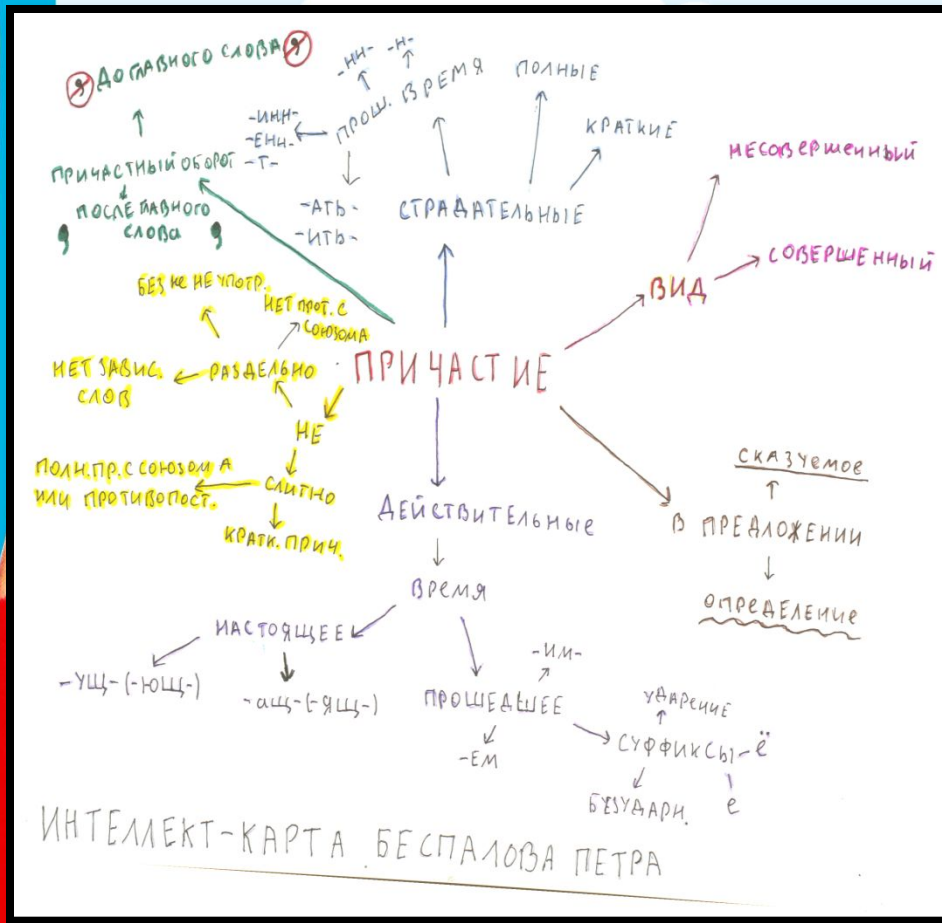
, ДО ГЛАВНОГО СЛОВА ,

ПРИЧАСТНЫЙ ОБОРОТ
ПОСЛЕ ГЛАВНОГО СЛОВА
, ,

-НН- -Н-
-ИНН-
-ЕНН-
-Т-
ПРОШ. ВРЕМЯ
-АТЬ-
-ИТЬ-
СТРАДАТЕЛЬНЫЕ
ПОЛНЫЕ
КРАТКИЕ

НЕСОВЕРШЕННЫЙ
ВИД
СОВЕРШЕННЫЙ

БЕЗ НЕ НЕ УПОТР.
НЕТ ПРОТ. С СОЮЗОМ А
НЕТ ЗАВИС. СЛОВ
РАЗДЕЛЬНО
НЕ
ПОЛН.ПР. С СОЮЗОМ А ИЛИ ПРОТИВОПОСТ.
СЛИТНО
КРАТК. ПРИЧ.

ПРИЧАСТИЕ

СКАЗУЕМОЕ
В ПРЕДЛОЖЕНИИ
ОПРЕДЕЛЕНИЕ

ДЕЙСТВИТЕЛЬНЫЕ
ВРЕМЯ
НАСТОЯЩЕЕ
-УЩ- (-ЮЩ-)
-АЩ- (-ЯЩ-)
ПРОШЕДШЕЕ
-ИМ-
-ЕМ
УДАРЕНИЕ
СУФФИКСЫ -Ё
БЕЗУДАРН.
Е

ИНТЕЛЛЕКТ-КАРТА БЕСПАЛОВА ПЕТРА